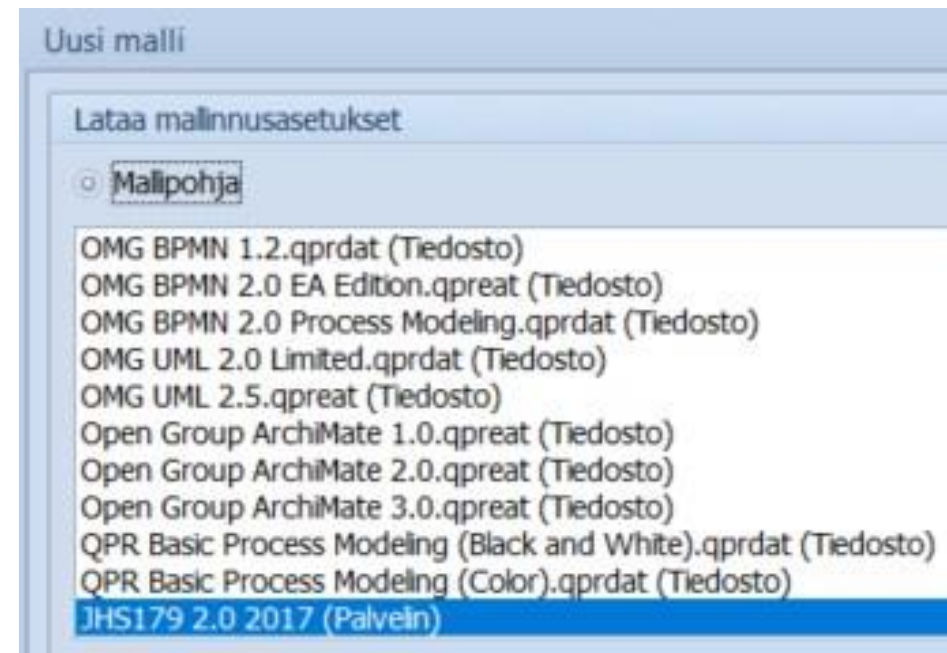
Uusi malli

Lataa mallinnusasetukset

Mallipohja

OMG BPMN 1.2.qprdat (Tiedosto)
OMG BPMN 2.0 EA Edition.qpreat (Tiedosto)
OMG BPMN 2.0 Process Modeling.qprdat (Tiedosto)
OMG UML 2.0 Limited.qprdat (Tiedosto)
OMG UML 2.5.qpreat (Tiedosto)
Open Group ArchiMate 1.0.qpreat (Tiedosto)
Open Group ArchiMate 2.0.qpreat (Tiedosto)
Open Group ArchiMate 3.0.qpreat (Tiedosto)
QPR Basic Process Modeling (Black and White).qprdat (Tiedosto)
QPR Basic Process Modeling (Color).qprdat (Tiedosto)
JHS179 2.0 2017 (Palvelin)